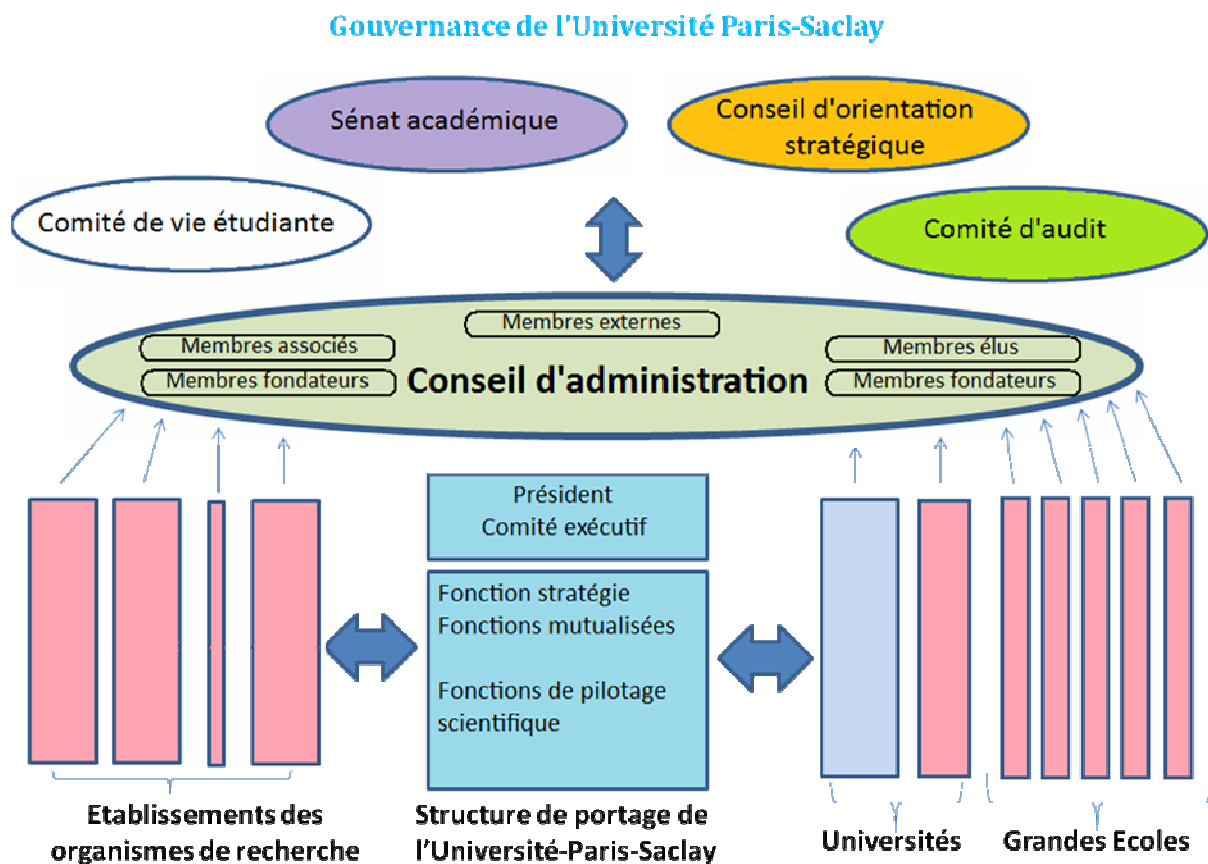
Gouvernance de l'Université Paris-Saclay

Sénat académique

Conseil d'orientation stratégique

Comité de vie étudiante

Comité d'audit

Membres externes

Membres associés

Membres élus

Membres fondateurs

Conseil d'administration

Membres fondateurs

Président
Comité exécutif

Fonction stratégie
Fonctions mutualisées

Fonctions de pilotage scientifique

Etablissements des organismes de recherche

Structure de portage de l'Université-Paris-Saclay

Universités

Grandes Ecoles